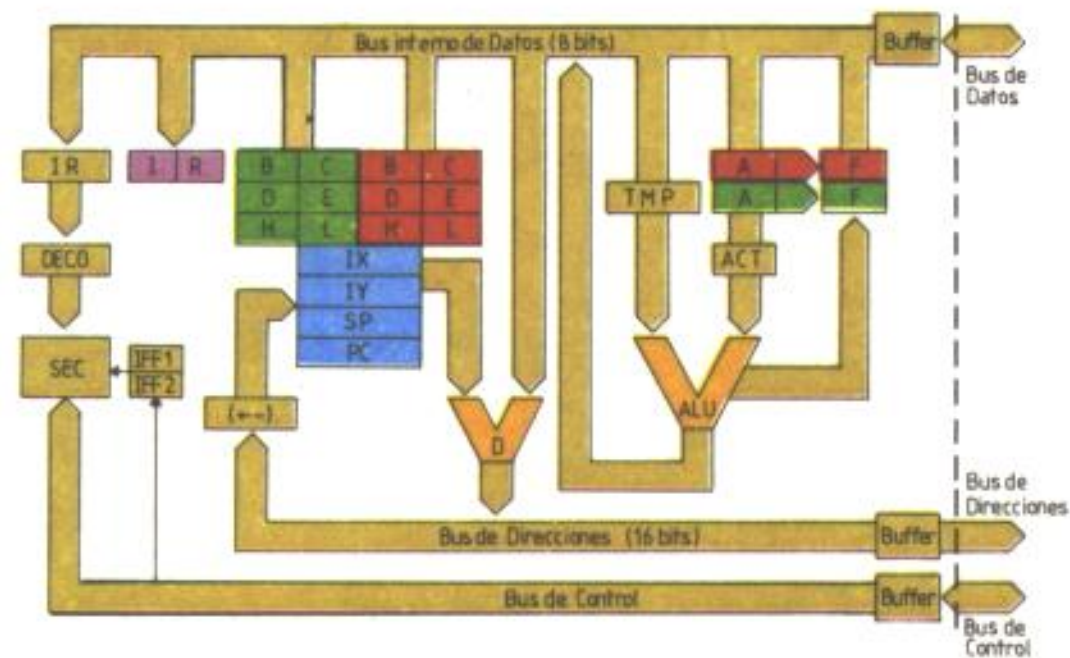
Bus interno de Datos (8 bits)

Buffer

Bus de Datos

IR

I R

| B | C |
|---|---|
| D | E |
| H | L |

| B | C |
|---|---|
| D | E |
| H | L |

IX
IY
SP
PC

TMP

A F
A F

ACT

DECO

SEC

IFF1
IFF2

(←→)

D

ALU

Bus de Direcciones

Bus de Direcciones (16 bits)

Buffer

Bus de Control

Buffer

Bus de Control